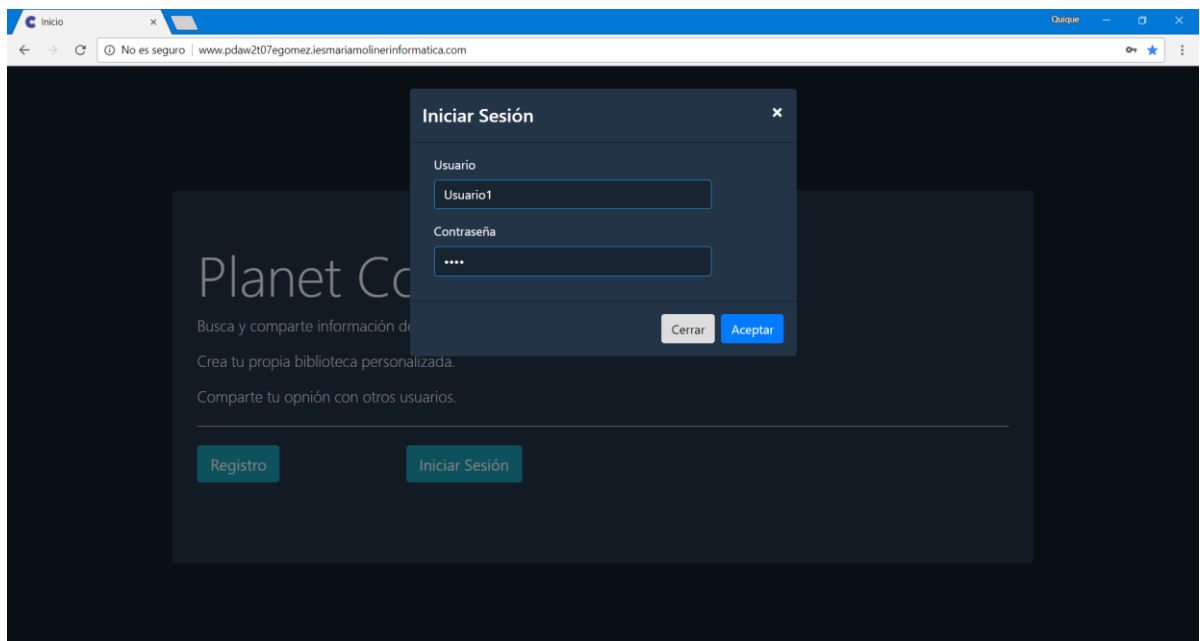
Inicio ×

Quique

ⓘ No es seguro | www.pdaw2t07egomez.iesmariamolinerinformatica.com

Iniciar Sesión ×

Usuario

Usuario1

Contraseña

••••

Cerrar Aceptar

Planet Co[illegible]

Busca y comparte información de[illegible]

Crea tu propia biblioteca personalizada.

Comparte tu opnión con otros usuarios.

Registro

Iniciar Sesión